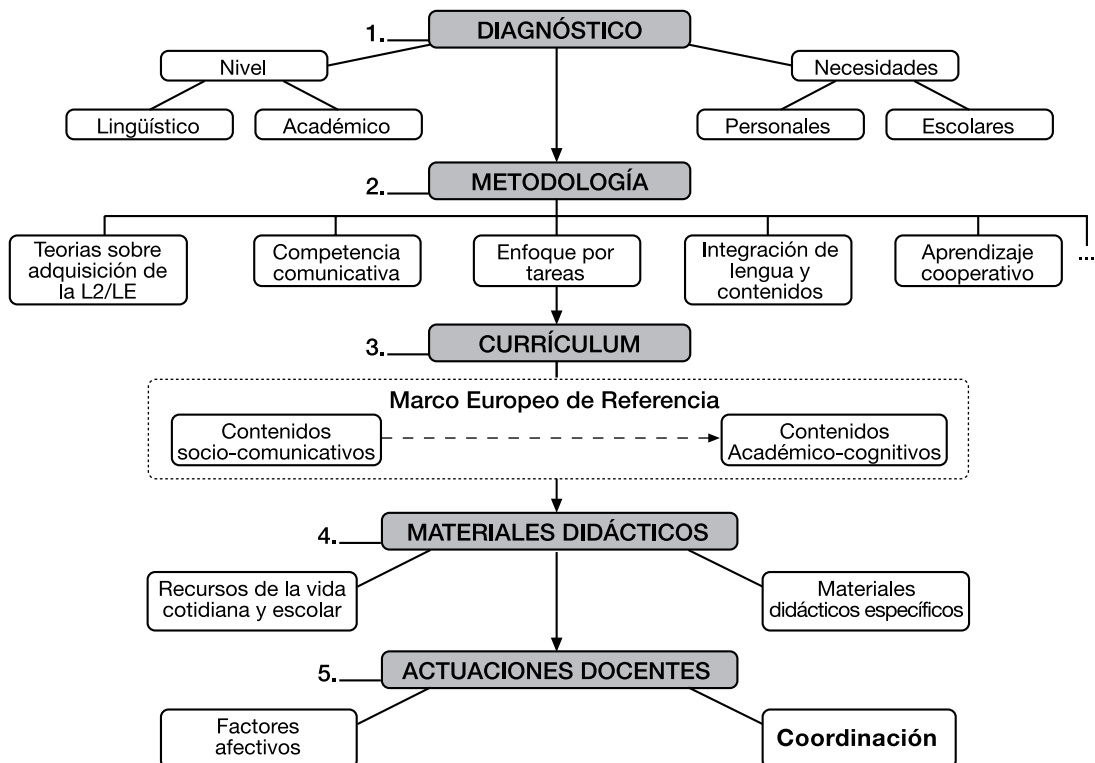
1. DIAGNÓSTICO

Nivel

Lingüístico

Académico

Necesidades

Personales

Escolares

2. METODOLOGÍA

Teorias sobre adquisición de la L2/LE

Competencia comunicativa

Enfoque por tareas

Integración de lengua y contenidos

Aprendizaje cooperativo

...

3. CURRÍCULUM

Marco Europeo de Referencia

Contenidos socio-comunicativos

Contenidos Académico-cognitivos

4. MATERIALES DIDÁCTICOS

Recursos de la vida cotidiana y escolar

Materiales didácticos específicos

5. ACTUACIONES DOCENTES

Factores afectivos

Coordinación